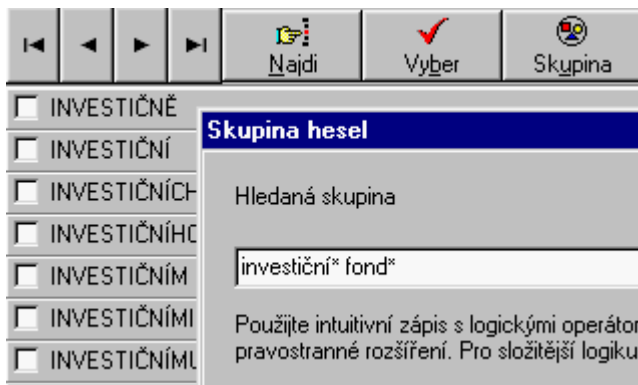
Najdi
Vyber
Skupina

INVESTIČNĚ
INVESTIČNÍ
INVESTIČNÍCH
INVESTIČNÍHO
INVESTIČNÍM
INVESTIČNÍMI
INVESTIČNÍMU

Skupina hesel

Hledaná skupina

investiční* fond*

Použijte intuitivní zápis s logickými operátor pravostranné rozšíření. Pro složitější logiku